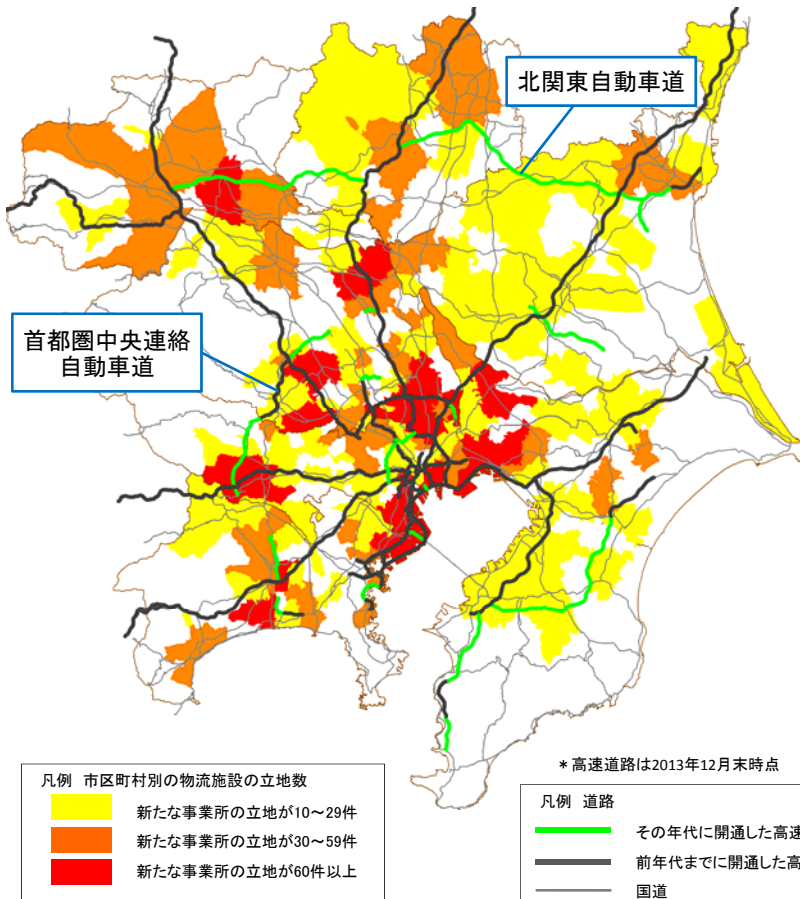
北関東自動車道

首都圏中央連絡自動車道

＊高速道路は2013年12月末時点

凡例　市区町村別の物流施設の立地数
新たな事業所の立地が10～29件
新たな事業所の立地が30～59件
新たな事業所の立地が60件以上

凡例　道路
その年代に開通した高速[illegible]
前年代までに開通した高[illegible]
国道